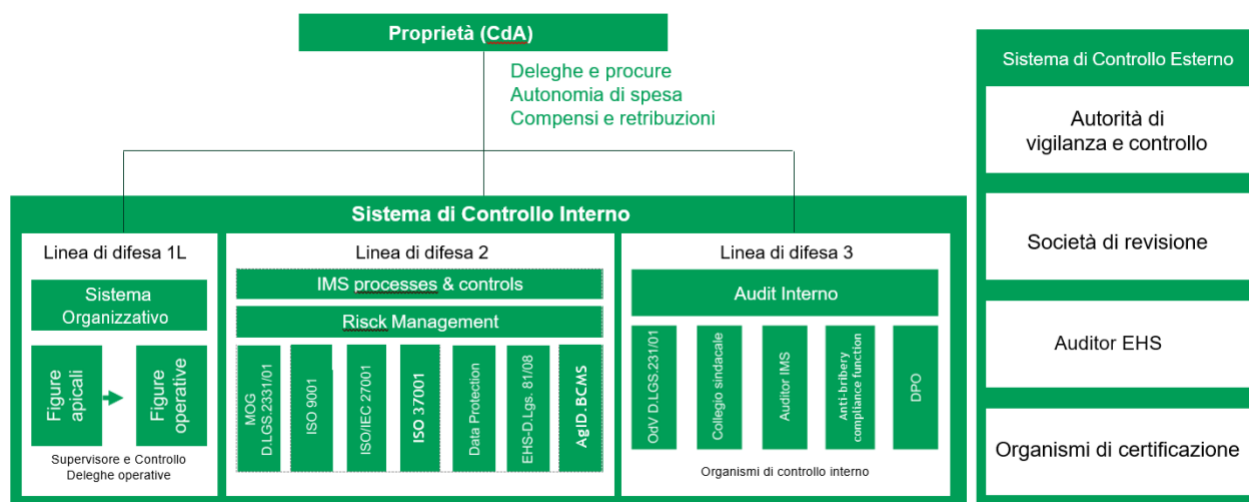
Proprietà (CdA)

Deleghe e procure
Autonomia di spesa
Compensi e retribuzioni

Sistema di Controllo Esterno

Autorità di vigilanza e controllo

Società di revisione

Auditor EHS

Organismi di certificazione

Sistema di Controllo Interno

Linea di difesa 1L

Sistema Organizzativo

Figure apicali

Figure operative

Supervisore e Controllo
Deleghe operative

Linea di difesa 2

IMS processes & controls

Risck Management

MOG D.LGS.2331/01

ISO 9001

ISO/IEC 27001

ISO 37001

Data Protection

EHS-D.Lgs. 81/08

AgID.BCMS

Linea di difesa 3

Audit Interno

OdV D.LGS.231/01

Collegio sindacale

Auditor IMS

Anti-bribery compliance function

DPO

Organismi di controllo interno